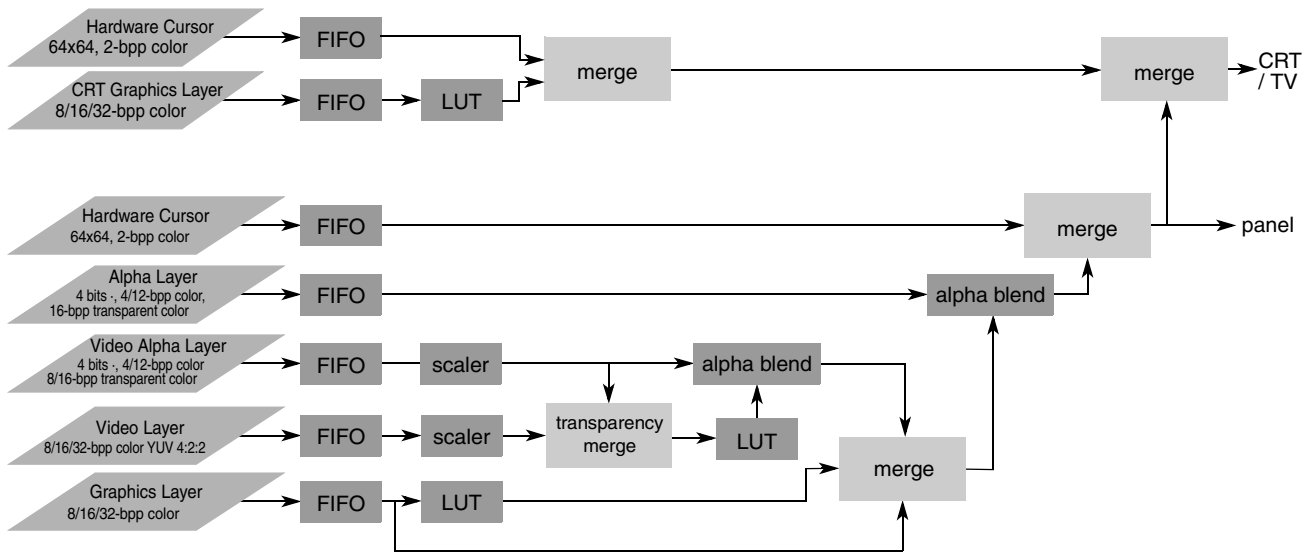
Hardware Cursor
64x64, 2-bpp color

FIFO

CRT Graphics Layer
8/16/32-bpp color

FIFO

LUT

merge

merge

CRT / TV

Hardware Cursor
64x64, 2-bpp color

FIFO

merge

panel

Alpha Layer
4 bits ·, 4/12-bpp color,
16-bpp transparent color

FIFO

alpha blend

Video Alpha Layer
4 bits ·, 4/12-bpp color
8/16-bpp transparent color

FIFO

scaler

alpha blend

Video Layer
8/16/32-bpp color YUV 4:2:2

FIFO

scaler

transparency merge

LUT

merge

Graphics Layer
8/16/32-bpp color

FIFO

LUT